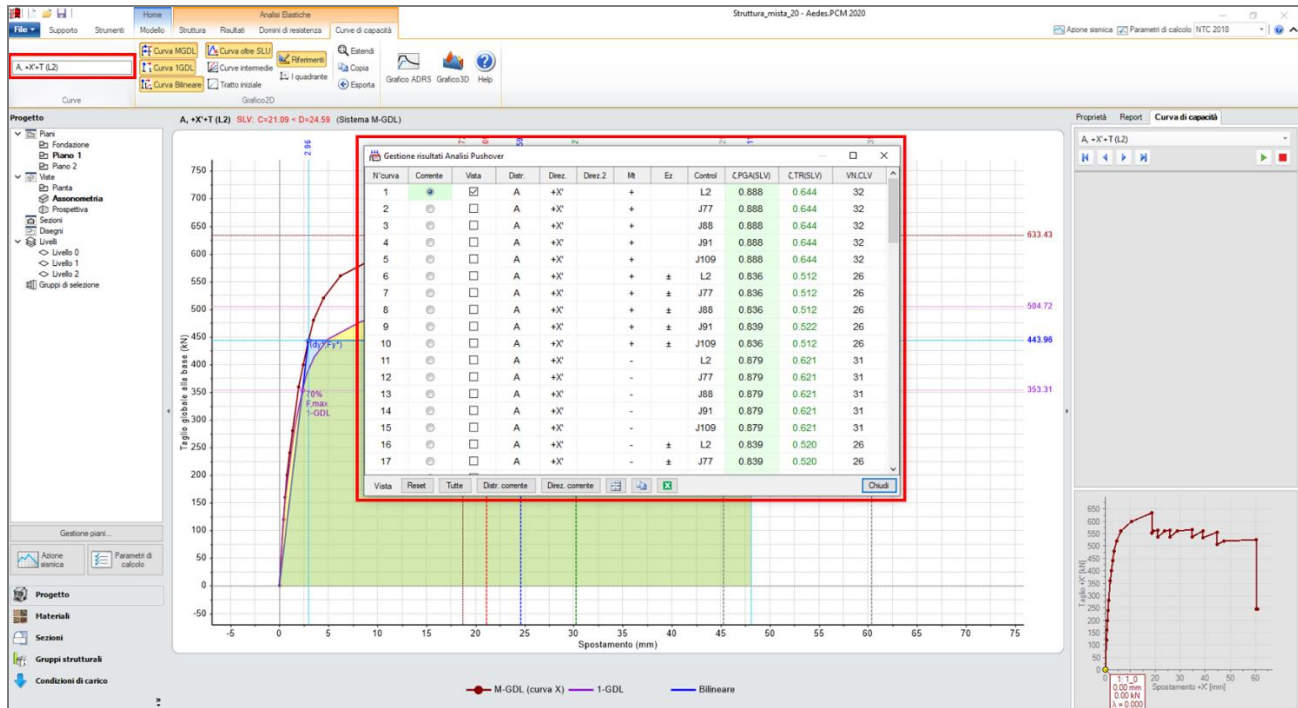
Struttura_mista_20 - Aedes.PCM 2020

File | Supporto | Strumenti | Home | Modello | Struttura | Risultati | Domini di resistenza | Analisi Elastiche | Curve di capacità

Azione sismica | Parametri di calcolo | NTC 2018

A, +X'+T (L2)

Curva MGDL | Curva 1GDL | Curva Bilineare | Curva oltre SLU | Curve intermedie | Tratto iniziale | Riferimenti | I quadrante | Estendi | Copia | Esporta | Grafico ADRS | Grafico3D | Help

Curve | Grafico2D

Progetto
Piani
Fondazione
Piano 1
Piano 2
Viste
Pianta
Assonometria
Prospettiva
Sezioni
Disegni
Livelli
Livello 0
Livello 1
Livello 2
Gruppi di selezione

Gestione piani...
Azione sismica | Parametri di calcolo
Progetto
Materiali
Sezioni
Gruppi strutturali
Condizioni di carico

A, +X'+T (L2) SLV: C=21.09 < D=24.59 (Sistema M-GDL)

Taglio globale alla base (kN)
Spostamento (mm)

633.43
504.72
443.96
353.31

(dy*,Fy*)
70% F,max 1-GDL

M-GDL (curva X) | 1-GDL | Bilineare

Gestione risultati Analisi Pushover

| N°curva | Corrente | Vista | Distr. | Direz. | Direz.2 | Mt | Ez | Control | ζ,PGA(SLV) | ζ,TR(SLV) | VN,CLV |
|---|---|---|---|---|---|---|---|---|---|---|---|
| 1 | ● | ☑ | A | +X' | | + | | L2 | 0.888 | 0.644 | 32 |
| 2 | ○ | ☐ | A | +X' | | + | | J77 | 0.888 | 0.644 | 32 |
| 3 | ○ | ☐ | A | +X' | | + | | J88 | 0.888 | 0.644 | 32 |
| 4 | ○ | ☐ | A | +X' | | + | | J91 | 0.888 | 0.644 | 32 |
| 5 | ○ | ☐ | A | +X' | | + | | J109 | 0.888 | 0.644 | 32 |
| 6 | ○ | ☐ | A | +X' | | + | ± | L2 | 0.836 | 0.512 | 26 |
| 7 | ○ | ☐ | A | +X' | | + | ± | J77 | 0.836 | 0.512 | 26 |
| 8 | ○ | ☐ | A | +X' | | + | ± | J88 | 0.836 | 0.512 | 26 |
| 9 | ○ | ☐ | A | +X' | | + | ± | J91 | 0.839 | 0.522 | 26 |
| 10 | ○ | ☐ | A | +X' | | + | ± | J109 | 0.836 | 0.512 | 26 |
| 11 | ○ | ☐ | A | +X' | | - | | L2 | 0.879 | 0.621 | 31 |
| 12 | ○ | ☐ | A | +X' | | - | | J77 | 0.879 | 0.621 | 31 |
| 13 | ○ | ☐ | A | +X' | | - | | J88 | 0.879 | 0.621 | 31 |
| 14 | ○ | ☐ | A | +X' | | - | | J91 | 0.879 | 0.621 | 31 |
| 15 | ○ | ☐ | A | +X' | | - | | J109 | 0.879 | 0.621 | 31 |
| 16 | ○ | ☐ | A | +X' | | - | ± | L2 | 0.839 | 0.520 | 26 |
| 17 | ○ | ☐ | A | +X' | | - | ± | J77 | 0.839 | 0.520 | 26 |

Vista | Reset | Tutte | Distr. corrente | Direz. corrente | Chiudi

Proprietà | Report | Curva di capacità
A, +X'+T (L2)

Taglio +X' [kN]
Spostamento +X' [mm]
1: 1_0
0.00 mm
0.00 kN
λ = 0.000